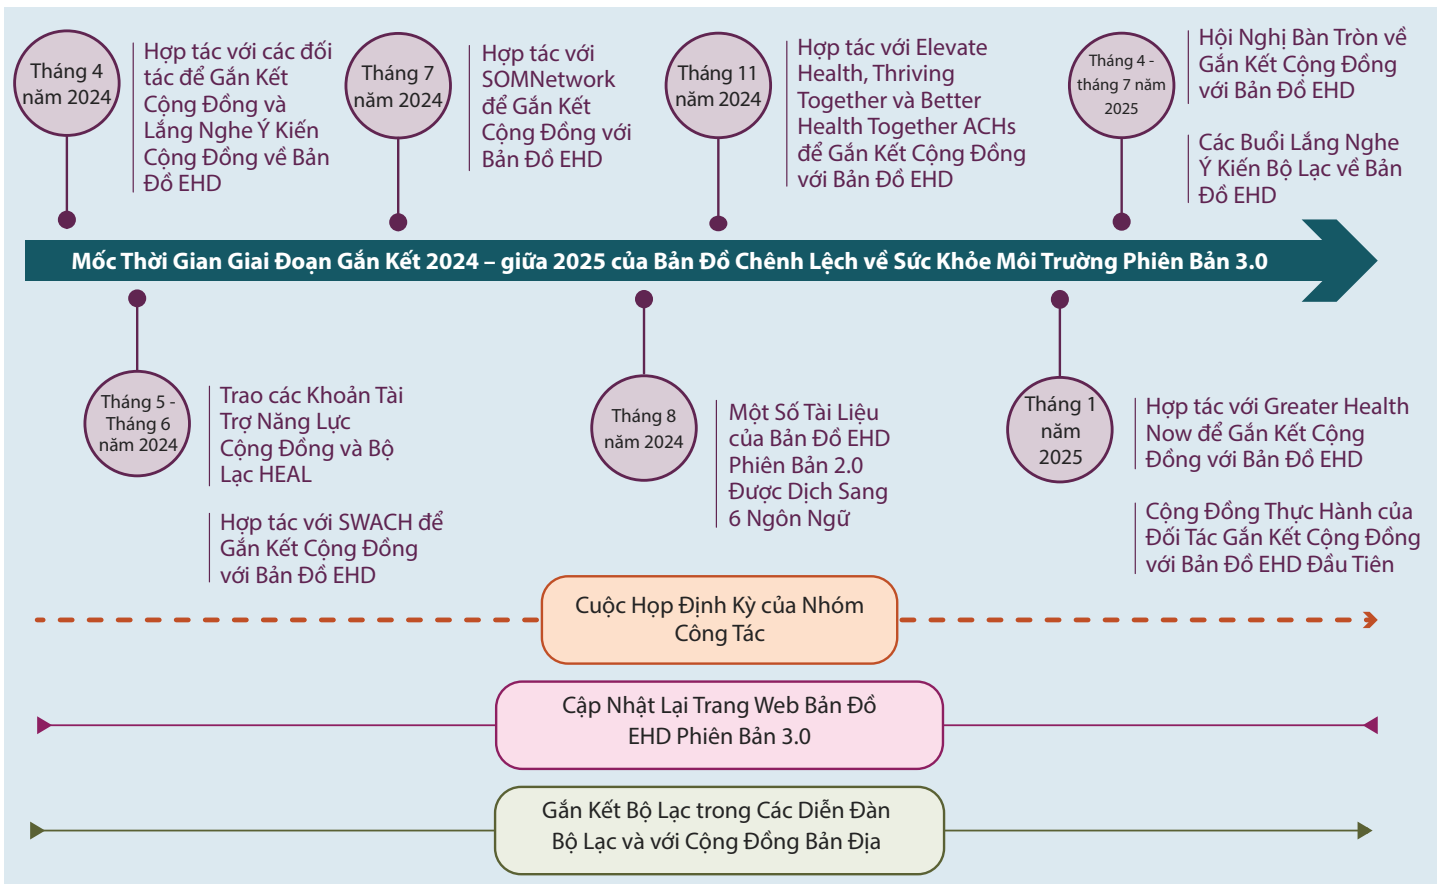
Tháng 4 năm 2024

Hợp tác với các đối tác để Gắn Kết Cộng Đồng và Lắng Nghe Ý Kiến Cộng Đồng về Bản Đồ EHD

Tháng 7 năm 2024

Hợp tác với SOMNetwork để Gắn Kết Cộng Đồng với Bản Đồ EHD

Tháng 11 năm 2024

Hợp tác với Elevate Health, Thriving Together và Better Health Together ACHs để Gắn Kết Cộng Đồng với Bản Đồ EHD

Tháng 4 - tháng 7 năm 2025

Hội Nghị Bàn Tròn về Gắn Kết Cộng Đồng với Bản Đồ EHD

Các Buổi Lắng Nghe Ý Kiến Bộ Lạc về Bản Đồ EHD

Mốc Thời Gian Giai Đoạn Gắn Kết 2024 – giữa 2025 của Bản Đồ Chênh Lệch về Sức Khỏe Môi Trường Phiên Bản 3.0

Tháng 5 - Tháng 6 năm 2024

Trao các Khoản Tài Trợ Năng Lực Cộng Đồng và Bộ Lạc HEAL

Hợp tác với SWACH để Gắn Kết Cộng Đồng với Bản Đồ EHD

Tháng 8 năm 2024

Một Số Tài Liệu của Bản Đồ EHD Phiên Bản 2.0 Được Dịch Sang 6 Ngôn Ngữ

Tháng 1 năm 2025

Hợp tác với Greater Health Now để Gắn Kết Cộng Đồng với Bản Đồ EHD

Cộng Đồng Thực Hành của Đối Tác Gắn Kết Cộng Đồng với Bản Đồ EHD Đầu Tiên

Cuộc Họp Định Kỳ của Nhóm Công Tác

Cập Nhật Lại Trang Web Bản Đồ EHD Phiên Bản 3.0

Gắn Kết Bộ Lạc trong Các Diễn Đàn Bộ Lạc và với Cộng Đồng Bản Địa